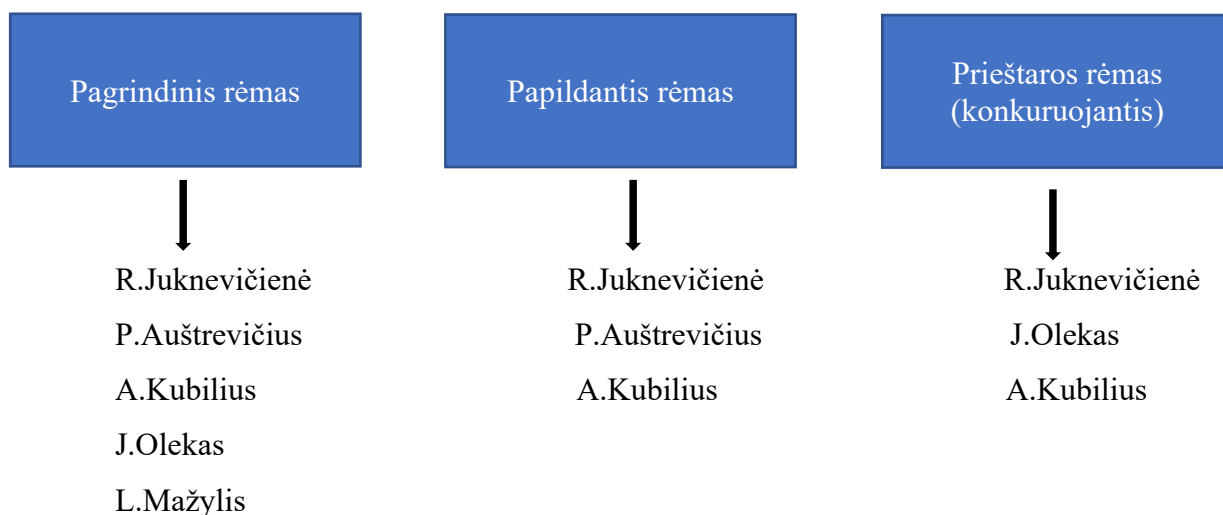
Pagrindinis rėmas

R.Juknevičienė
P.Auštrevičius
A.Kubilius
J.Olekas
L.Mažylis

Papildantis rėmas

R.Juknevičienė
P.Auštrevičius
A.Kubilius

Prieštaros rėmas (konkuruojantis)

R.Juknevičienė
J.Olekas
A.Kubilius